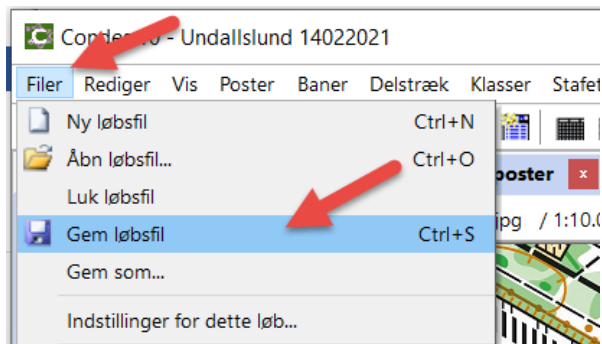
Con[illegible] - Undallslund 14022021

Filer Rediger Vis Poster Baner Delstræk Klasser Stafet

Ny løbsfil Ctrl+N
Åbn løbsfil... Ctrl+O
Luk løbsfil
Gem løbsfil Ctrl+S
Gem som...
Indstillinger for dette løb...

poster
jpg / 1:10.0